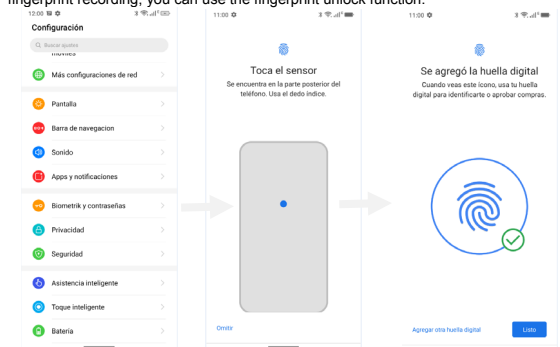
fingerprint recording, you can use the fingerprint unlock function.

12:00

Configuración

Q Buscar ajustes

móviles

Más configuraciones de red

Pantalla

Barra de navegacion

Sonido

Apps y notificaciones

Biometrik y contraseñas

Privacidad

Seguridad

Asistencia inteligente

Toque inteligente

Bateria

11:00

Toca el sensor

Se encuentra en la parte posterior del teléfono. Usa el dedo índice.

Omitir

11:00

Se agregó la huella digital

Cuando veas este ícono, usa tu huella digital para identificarte o aprobar compras.

Agregar otra huella digital

Listo